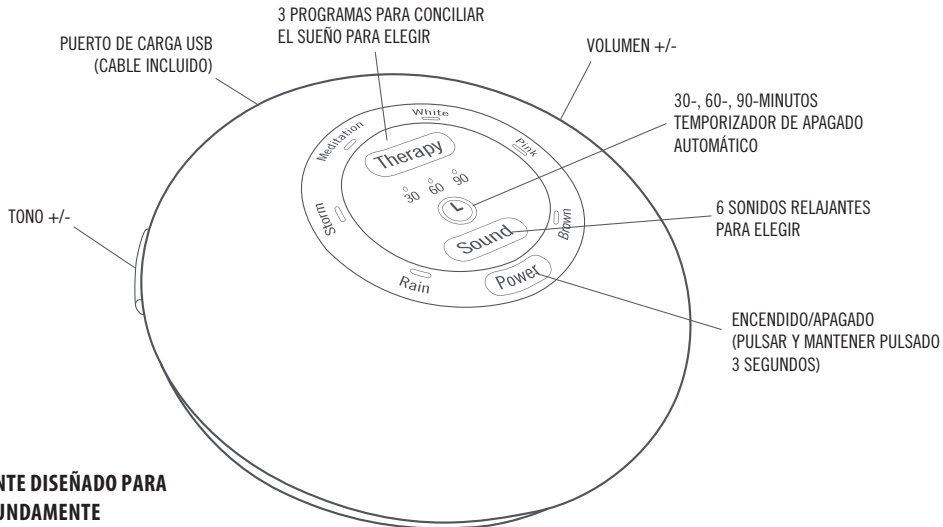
3 PROGRAMAS PARA CONCILIAR EL SUEÑO PARA ELEGIR

PUERTO DE CARGA USB (CABLE INCLUIDO)

VOLUMEN +/-

30-, 60-, 90-MINUTOS TEMPORIZADOR DE APAGADO AUTOMÁTICO

TONO +/-

6 SONIDOS RELAJANTES PARA ELEGIR

ENCENDIDO/APAGADO (PULSAR Y MANTENER PULSADO 3 SEGUNDOS)

White
Meditation
Pink
Therapy
30 60 90
Storm
Brown
Sound
Rain
Power

NTE DISEÑADO PARA
UNDAMENTE